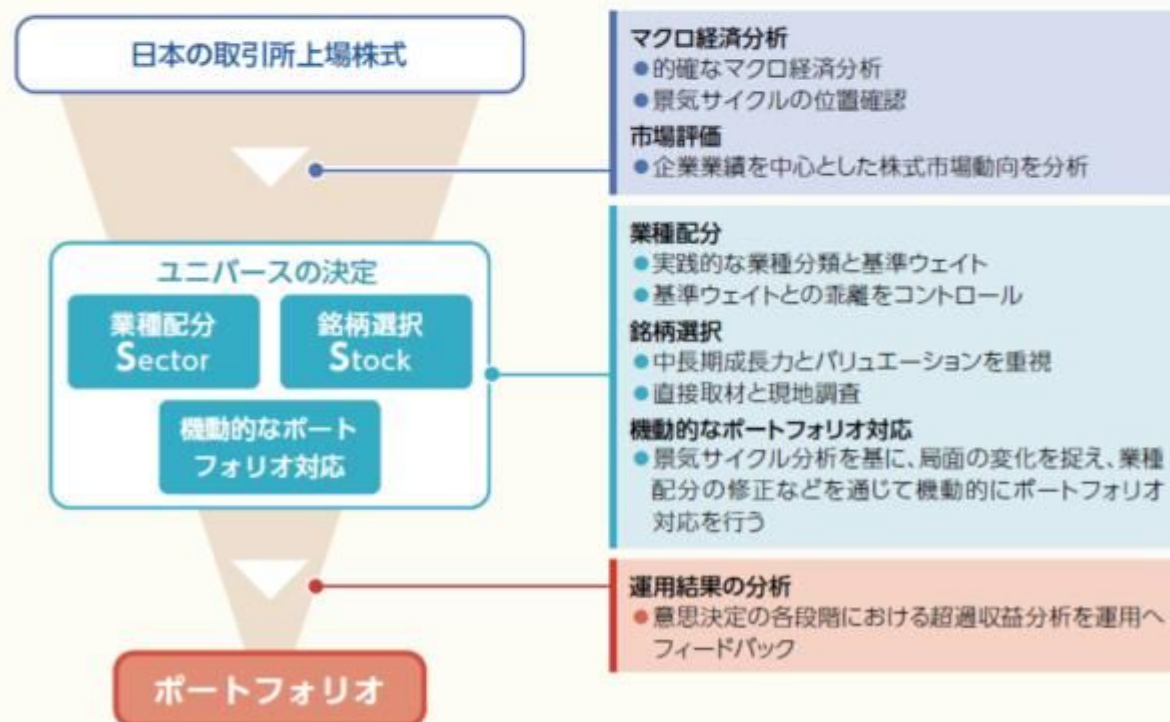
日本の取引所上場株式

ユニバースの決定

業種配分
Sector

銘柄選択
Stock

機動的なポートフォリオ対応

ポートフォリオ

マクロ経済分析
●的確なマクロ経済分析
●景気サイクルの位置確認
市場評価
●企業業績を中心とした株式市場動向を分析

業種配分
●実践的な業種分類と基準ウェイト
●基準ウェイトとの乖離をコントロール
銘柄選択
●中長期成長力とバリュエーションを重視
●直接取材と現地調査
機動的なポートフォリオ対応
●景気サイクル分析を基に、局面の変化を捉え、業種配分の修正などを通じて機動的にポートフォリオ対応を行う

運用結果の分析
●意思決定の各段階における超過収益分析を運用へフィードバック